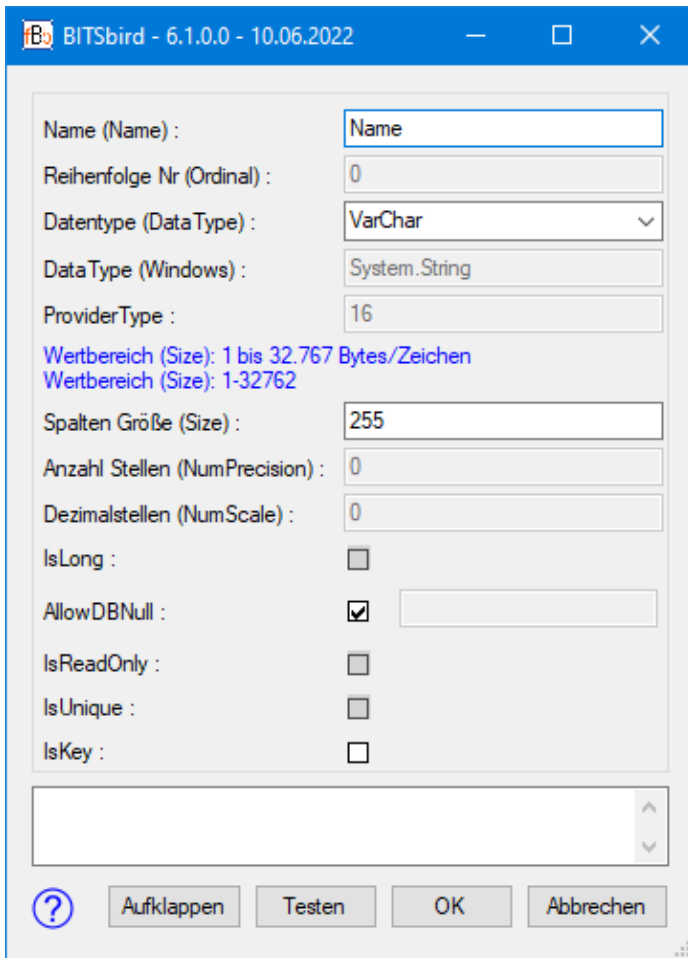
fBb BITSbird - 6.1.0.0 - 10.06.2022

Name (Name) : Name

Reihenfolge Nr (Ordinal) : 0

Datentype (DataType) : VarChar

DataType (Windows) : System.String

ProviderType : 16

Wertbereich (Size): 1 bis 32.767 Bytes/Zeichen
Wertbereich (Size): 1-32762

Spalten Größe (Size) : 255

Anzahl Stellen (NumPrecision) : 0

Dezimalstellen (NumScale) : 0

IsLong :

AllowDBNull :

IsReadOnly :

IsUnique :

IsKey :

?

Aufklappen

Testen

OK

Abbrechen